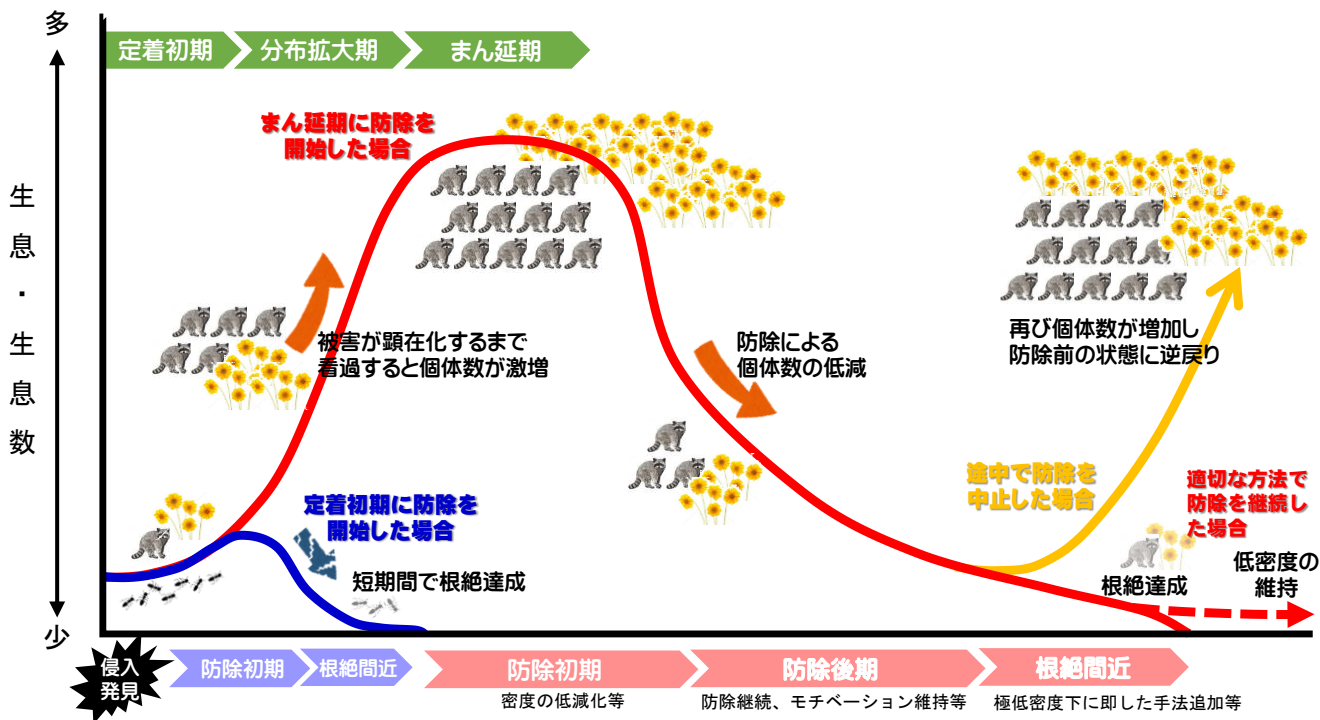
多

生息・生息数

少

定着初期
分布拡大期
まん延期

まん延期に防除を開始した場合

被害が顕在化するまで看過すると個体数が激増

防除による個体数の低減

再び個体数が増加し防除前の状態に逆戻り

途中で防除を中止した場合

適切な方法で防除を継続した場合

定着初期に防除を開始した場合

短期間で根絶達成

根絶達成

低密度の維持

侵入発見

防除初期
根絶間近

防除初期
密度の低減化等

防除後期
防除継続、モチベーション維持等

根絶間近
極低密度下に即した手法追加等